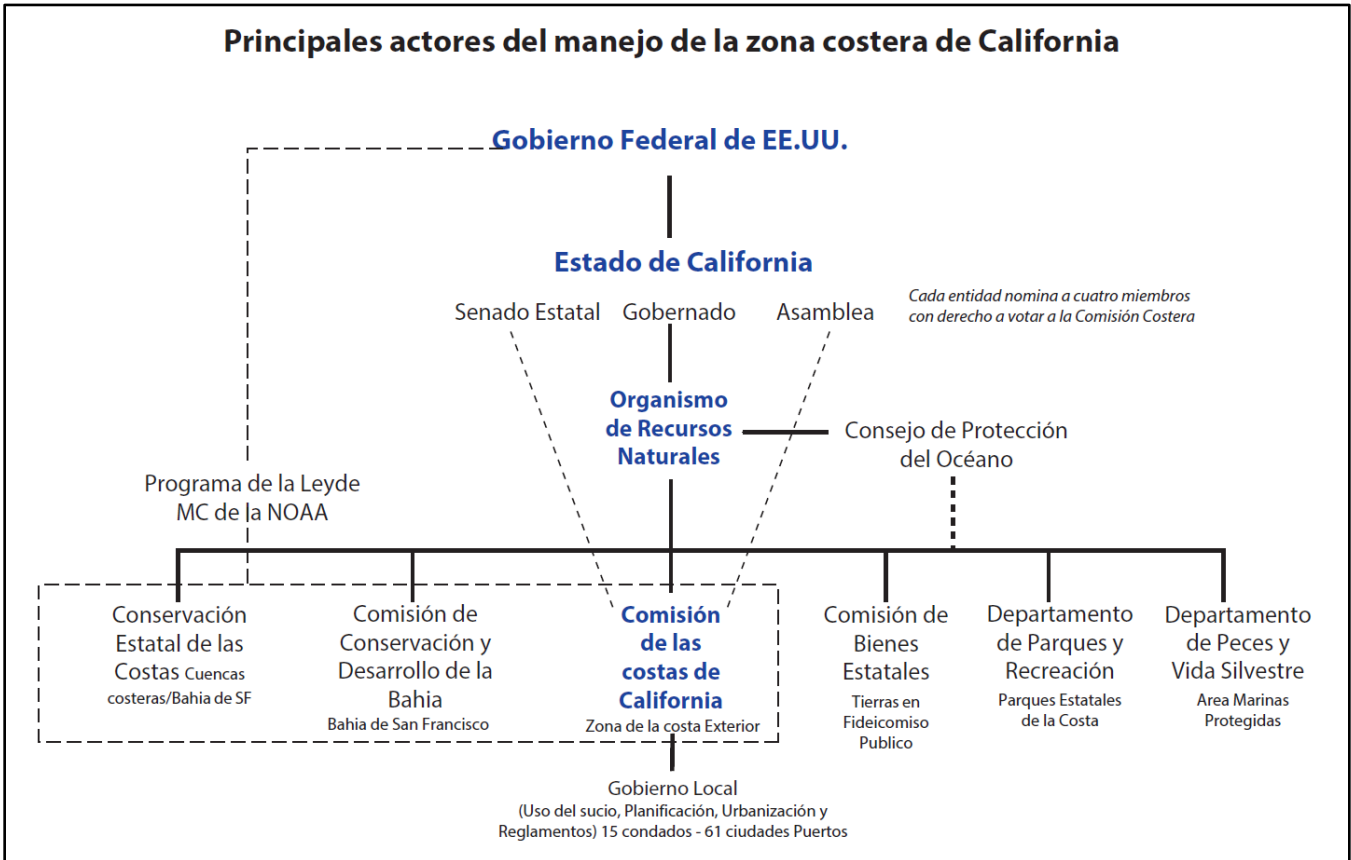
Principales actores del manejo de la zona costera de California

Gobierno Federal de EE.UU.

Estado de California

Senado Estatal

Gobernado

Asamblea

Cada entidad nomina a cuatro miembros con derecho a votar a la Comisión Costera

Organismo de Recursos Naturales

Consejo de Protección del Océano

Programa de la Leyde MC de la NOAA

Conservación Estatal de las Costas Cuencas costeras/Bahia de SF

Comisión de Conservación y Desarrollo de la Bahia
Bahia de San Francisco

Comisión de las costas de California
Zona de la costa Exterior

Comisión de Bienes Estatales
Tierras en Fideicomiso Publico

Departamento de Parques y Recreación
Parques Estatales de la Costa

Departamento de Peces y Vida Silvestre
Area Marinas Protegidas

Gobierno Local
(Uso del sucio, Planificación, Urbanización y Reglamentos) 15 condados - 61 ciudades Puertos